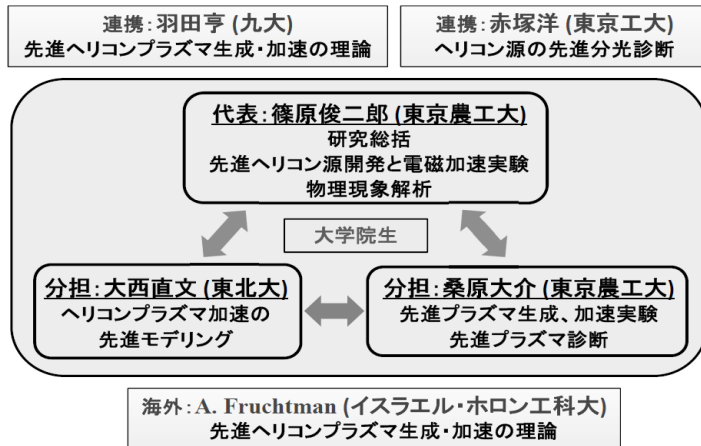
連携：羽田亨 (九大)
先進ヘリコンプラズマ生成・加速の理論

連携：赤塚洋 (東京工大)
ヘリコン源の先進分光診断

代表：篠原俊二郎 (東京農工大)
研究総括
先進ヘリコン源開発と電磁加速実験
物理現象解析

大学院生

分担：大西直文 (東北大)
ヘリコンプラズマ加速の
先進モデリング

分担：桑原大介 (東京農工大)
先進プラズマ生成、加速実験
先進プラズマ診断

海外：A. Fruchtman (イスラエル・ホロン工科大)
先進ヘリコンプラズマ生成・加速の理論